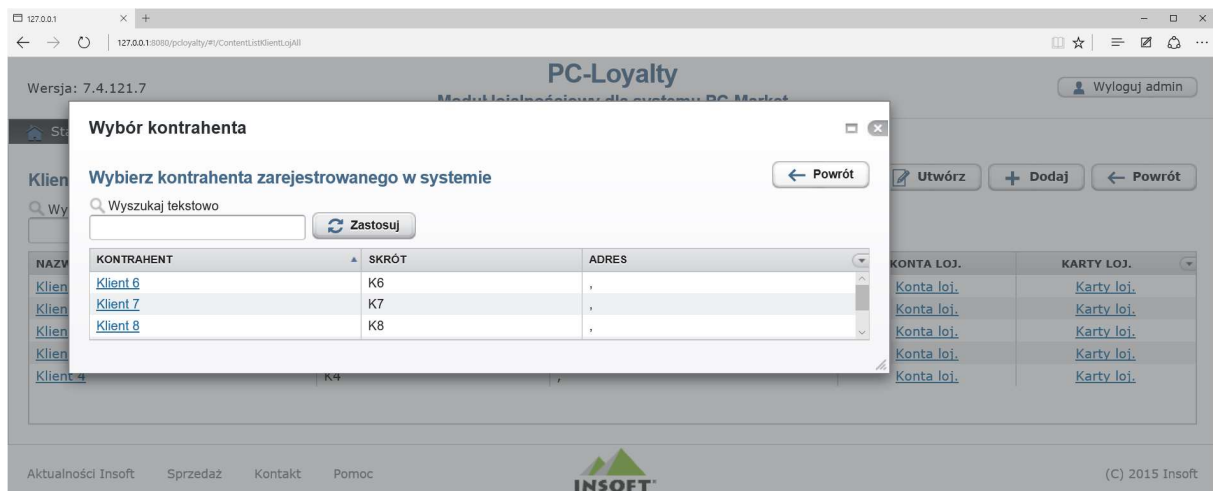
127.0.0.1

127.0.0.1:8080/pcloyalty/#!/ContentListKlientLojAll

Wersja: 7.4.121.7

PC-Loyalty

Moduł lojalnościowy dla systemu PC-Market

Wyloguj admin

St

Klien

Wy

Utwórz

Dodaj

Powrót

NAZW

| KONTA LOJ. | KARTY LOJ. |
|---|---|
| Konta loj. | Karty loj. |
| Konta loj. | Karty loj. |
| Konta loj. | Karty loj. |
| Konta loj. | Karty loj. |
| Konta loj. | Karty loj. |

Klien
Klien
Klien
Klien
Klient 4

K4

Wybór kontrahenta

Wybierz kontrahenta zarejestrowanego w systemie

Powrót

Wyszukaj tekstowo

Zastosuj

| KONTRAHENT | SKRÓT | ADRES |
|---|---|---|
| Klient 6 | K6 | , |
| Klient 7 | K7 | , |
| Klient 8 | K8 | , |

Aktualności Insoft   Sprzedaż   Kontakt   Pomoc

INSOFT

(C) 2015 Insoft